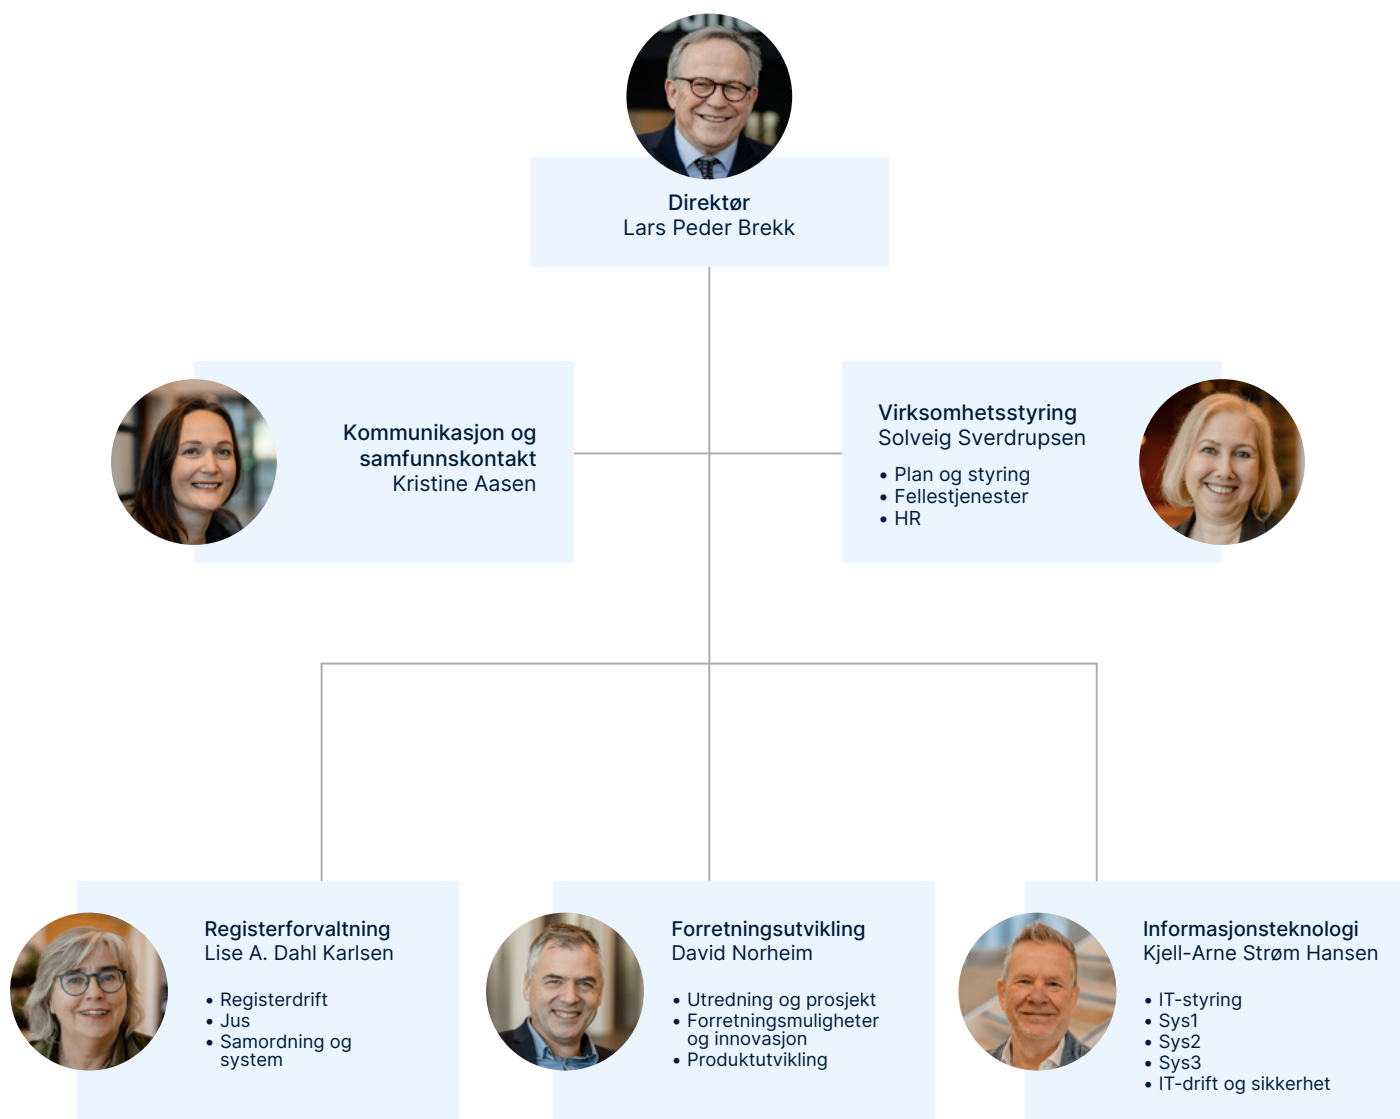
Direktør
Lars Peder Brekk

Kommunikasjon og samfunnskontakt
Kristine Aasen

Virksomhetsstyring
Solveig Sverdrupsen

• Plan og styring
• Fellestjenester
• HR

Registerforvaltning
Lise A. Dahl Karlsen

• Registerdrift
• Jus
• Samordning og system

Forretningsutvikling
David Norheim

• Utredning og prosjekt
• Forretningsmuligheter og innovasjon
• Produktutvikling

Informasjonsteknologi
Kjell-Arne Strøm Hansen

• IT-styring
• Sys1
• Sys2
• Sys3
• IT-drift og sikkerhet